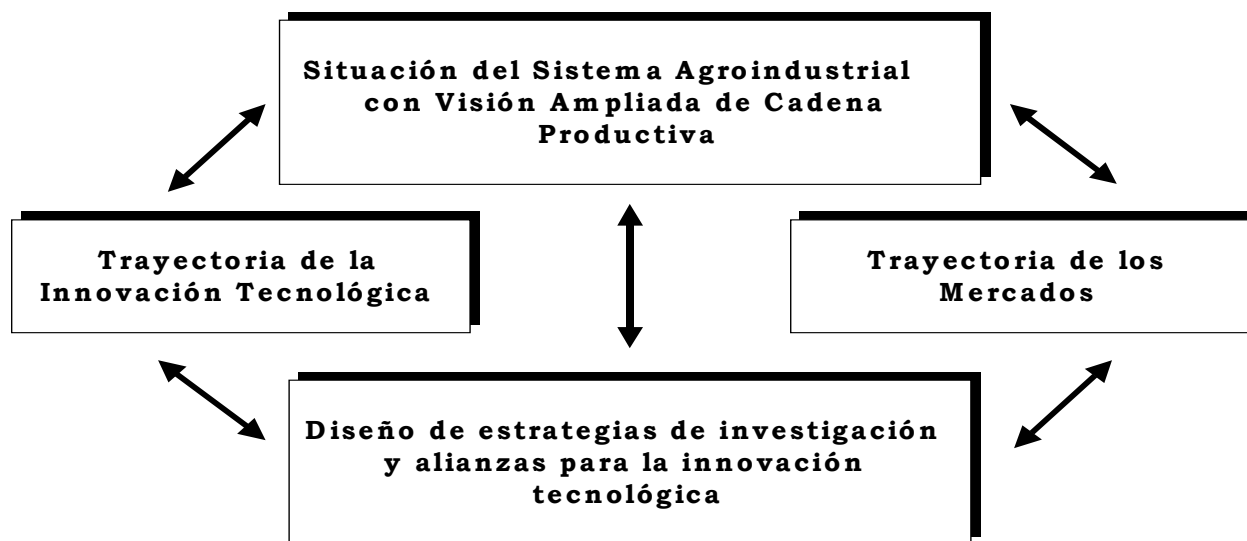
Situación del Sistema Agroindustrial con Visión Ampliada de Cadena Productiva

Trayectoria de la Innovación Tecnológica

Trayectoria de los Mercados

Diseño de estrategias de investigación y alianzas para la innovación tecnológica